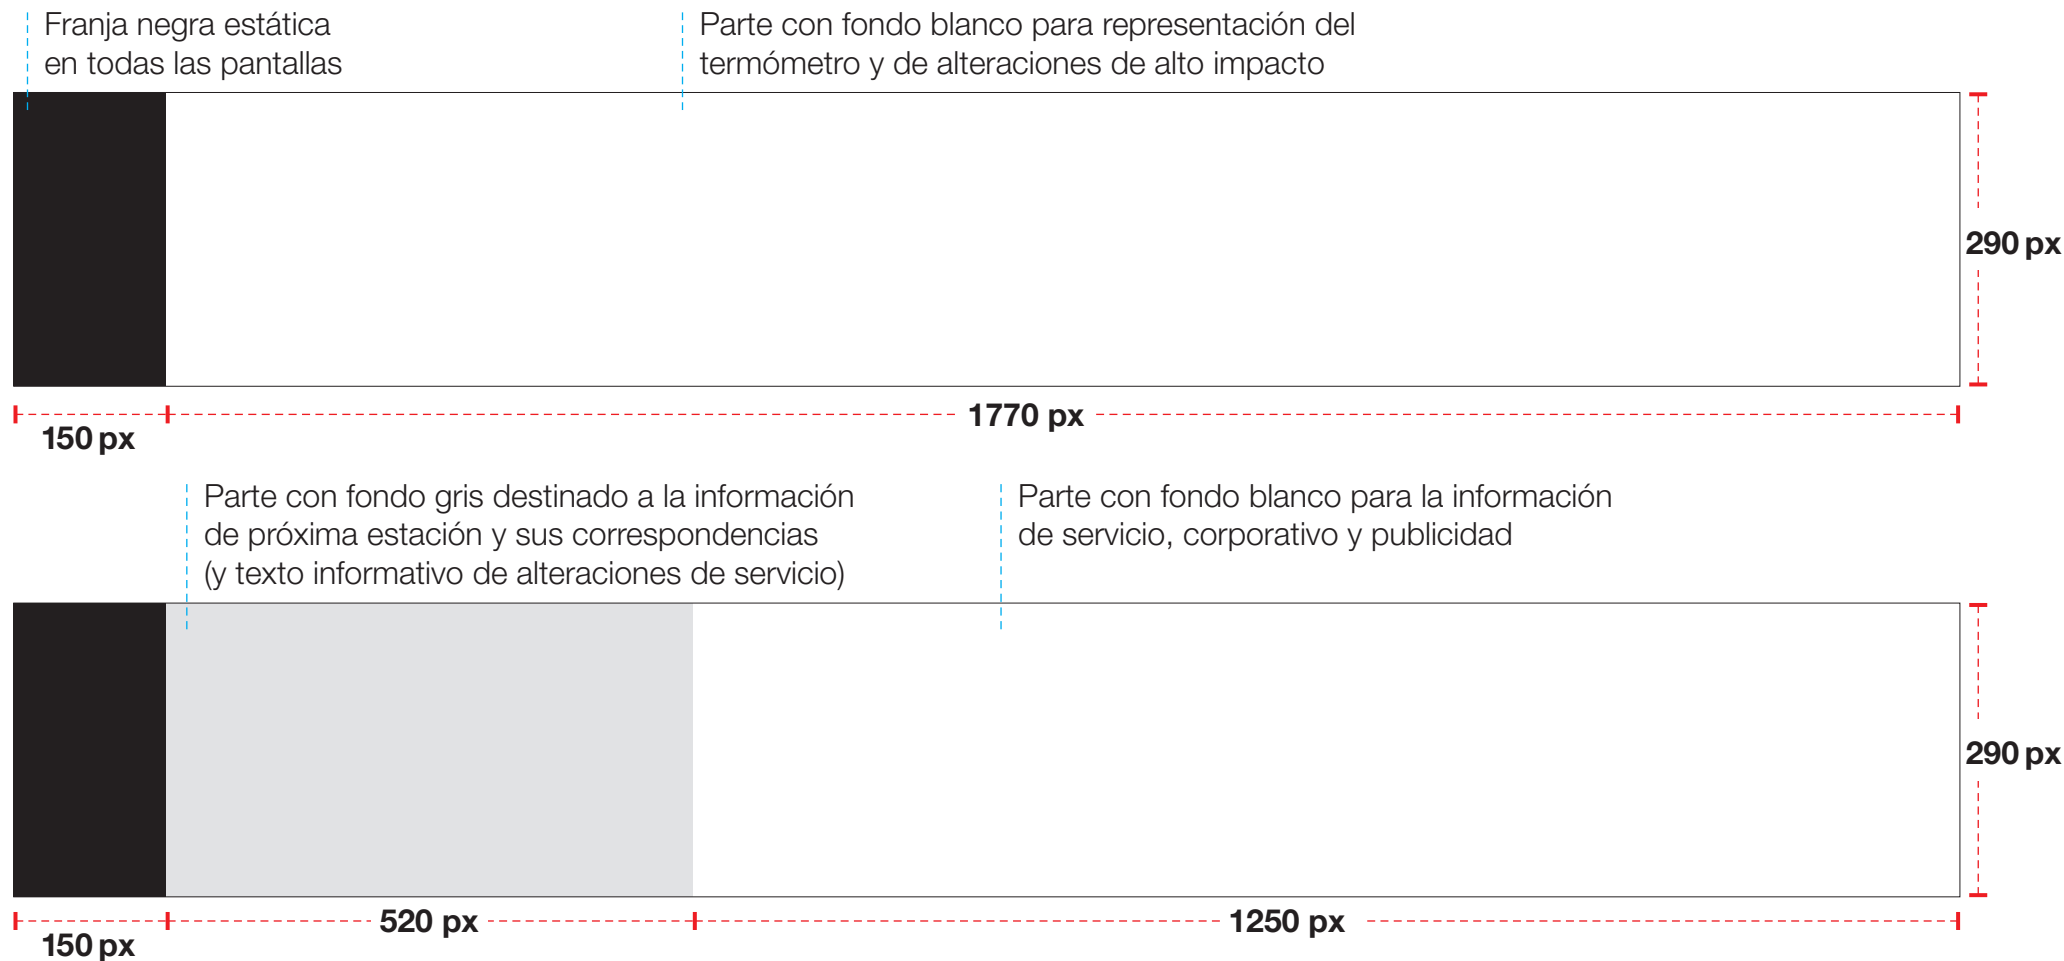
Franja negra estática en todas las pantallas

Parte con fondo blanco para representación del termómetro y de alteraciones de alto impacto

290 px

150 px

1770 px

Parte con fondo gris destinado a la información de próxima estación y sus correspondencias (y texto informativo de alteraciones de servicio)

Parte con fondo blanco para la información de servicio, corporativo y publicidad

290 px

150 px

520 px

1250 px